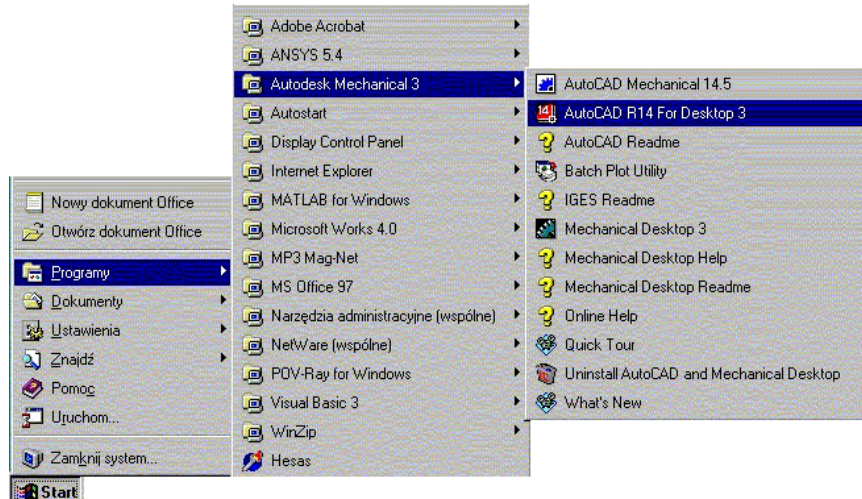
Nowy dokument Office
Otwórz dokument Office
Programy
Dokumenty
Ustawienia
Znajdź
Pomoc
Uruchom...
Zamknij system...
Start

Adobe Acrobat
ANSYS 5.4
Autodesk Mechanical 3
Autostart
Display Control Panel
Internet Explorer
MATLAB for Windows
Microsoft Works 4.0
MP3 Mag-Net
MS Office 97
Narzędzia administracyjne (wspólne)
NetWare (wspólne)
POV-Ray for Windows
Visual Basic 3
WinZip
Hesas

AutoCAD Mechanical 14.5
AutoCAD R14 For Desktop 3
AutoCAD Readme
Batch Plot Utility
IGES Readme
Mechanical Desktop 3
Mechanical Desktop Help
Mechanical Desktop Readme
Online Help
Quick Tour
Uninstall AutoCAD and Mechanical Desktop
What's New